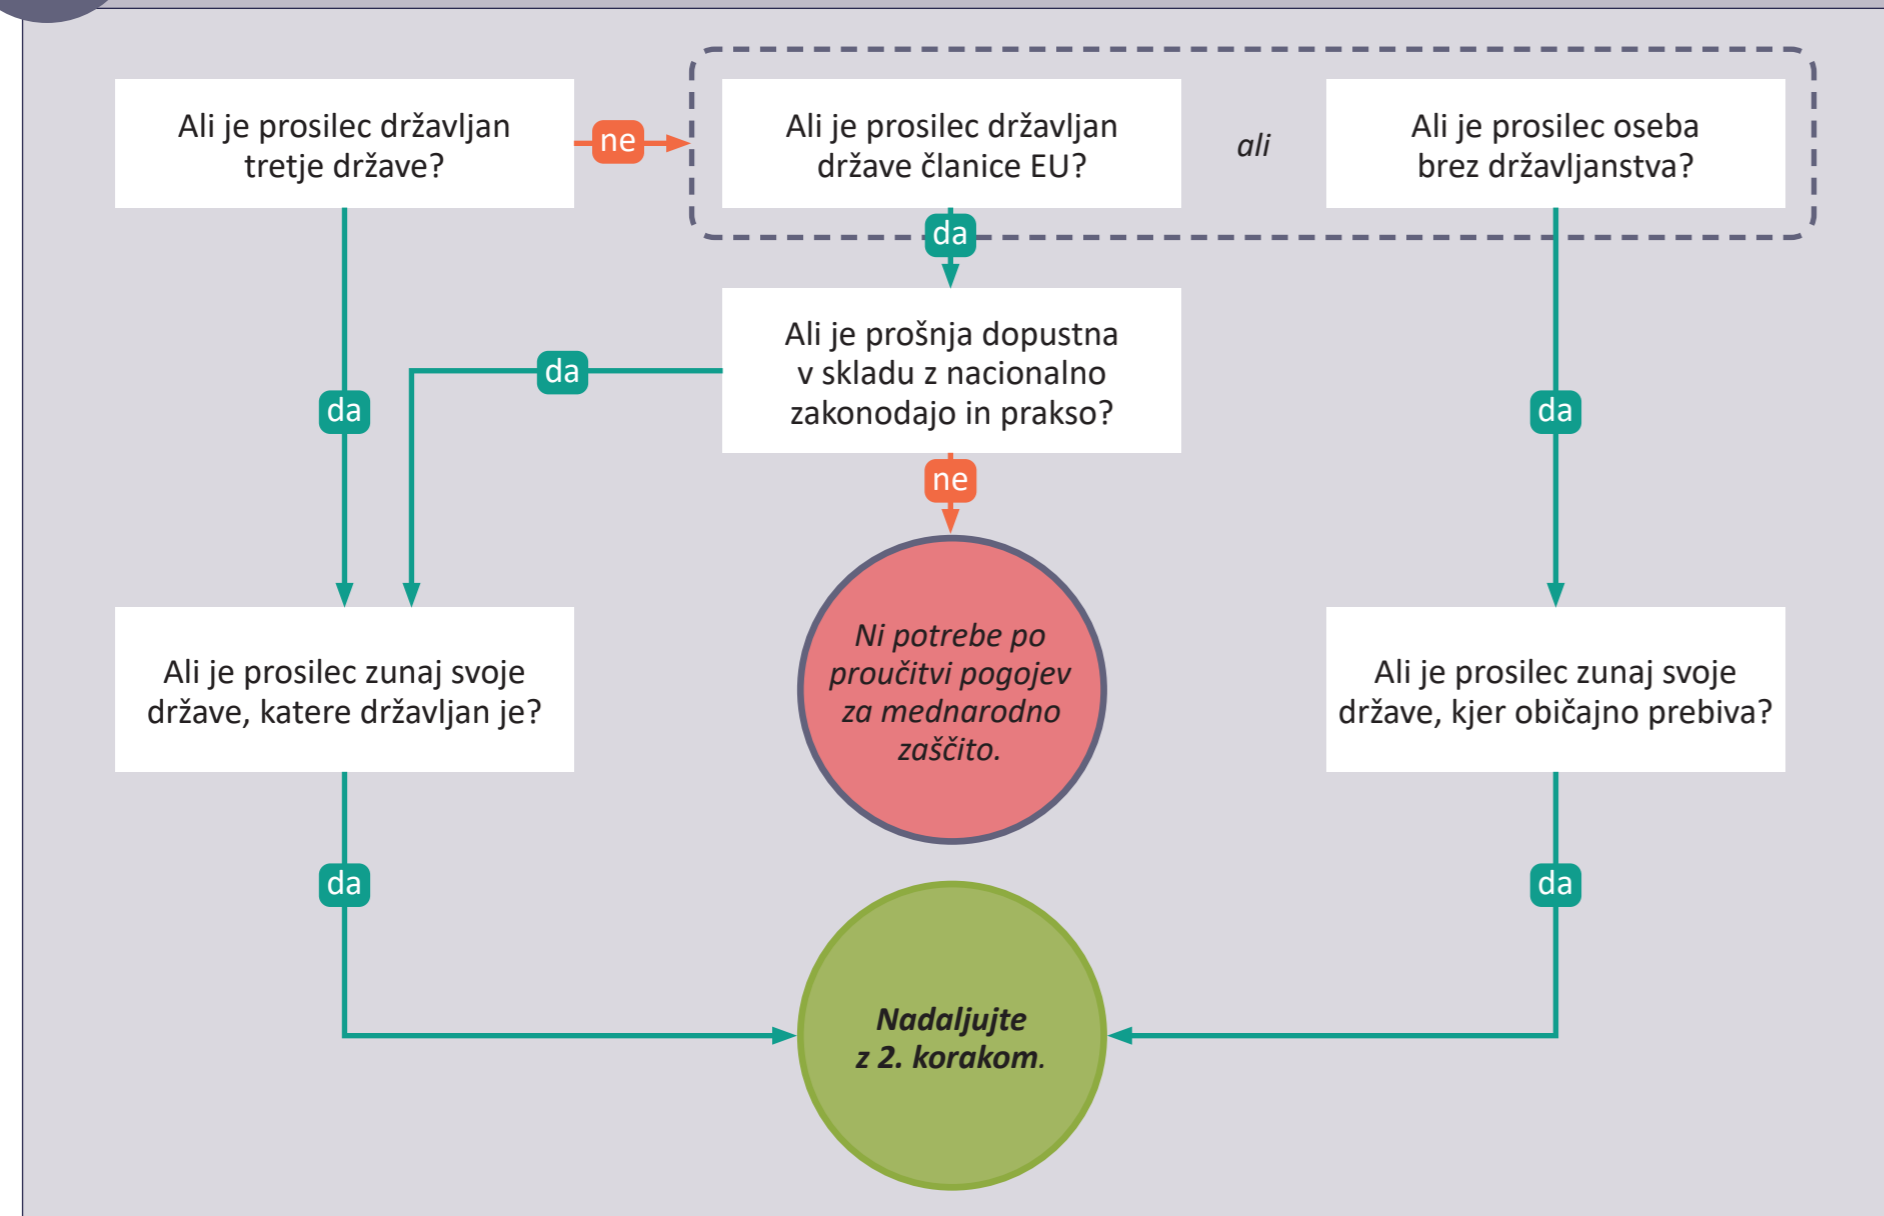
Ali je prosilec državljan tretje države?

ne

Ali je prosilec državljan države članice EU?

ali

Ali je prosilec oseba brez državljanstva?

da

Ali je prošnja dopustna v skladu z nacionalno zakonodajo in prakso?

da

da

da

ne

Ali je prosilec zunaj svoje države, katere državljan je?

Ni potrebe po proučitvi pogojev za mednarodno zaščito.

Ali je prosilec zunaj svoje države, kjer običajno prebiva?

da

da

Nadaljujte z 2. korakom.